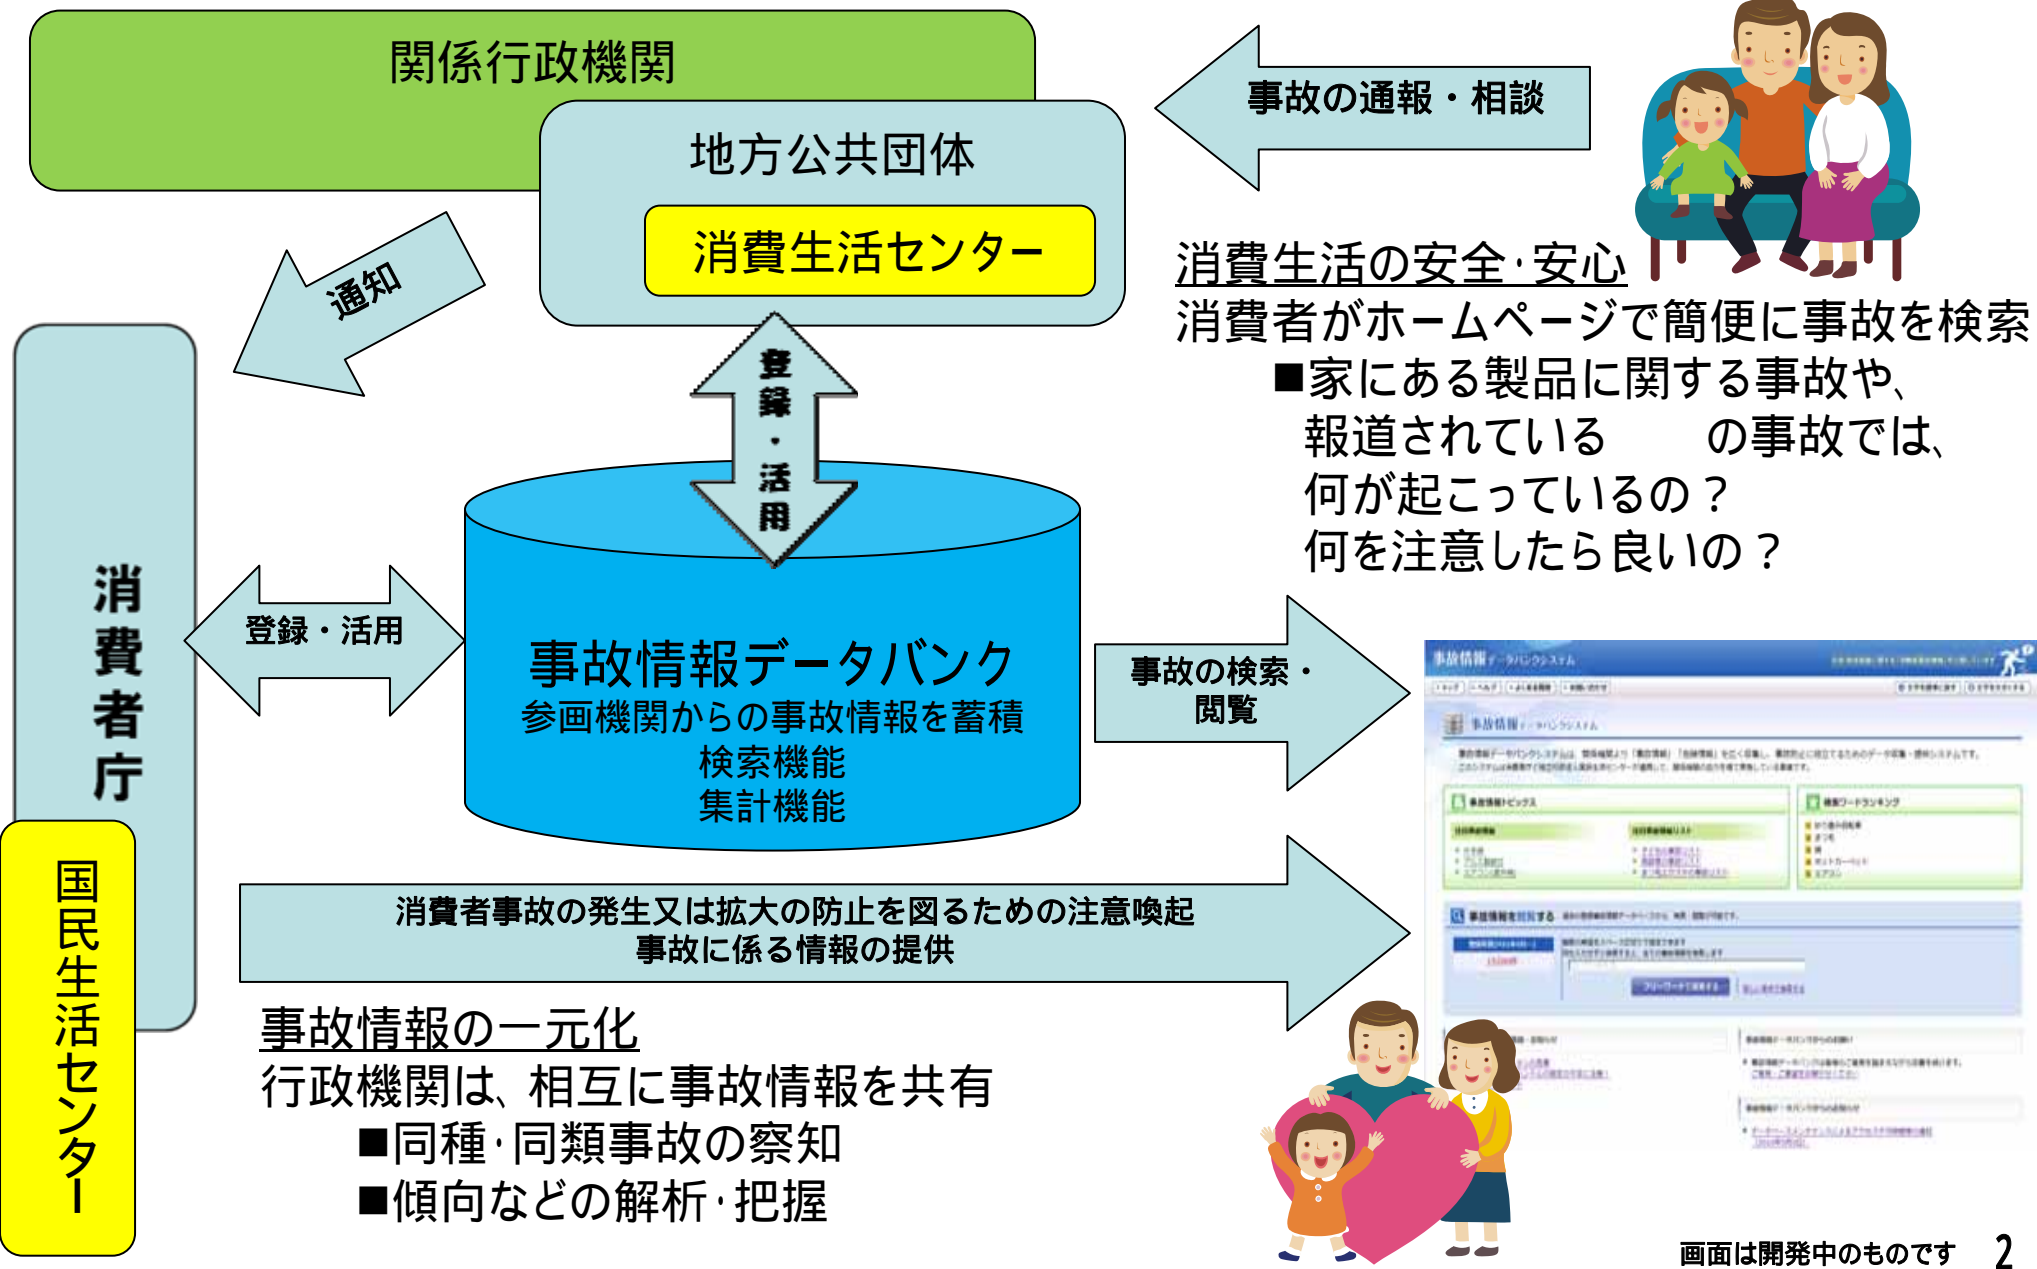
関係行政機関

地方公共団体

消費生活センター

事故の通報・相談

通知

消費者庁

国民生活センター

登録・活用

登録・活用

事故情報データバンク
参画機関からの事故情報を蓄積
検索機能
集計機能

事故の検索・閲覧

消費生活の安全·安心
消費者がホームページで簡便に事故を検索
■家にある製品に関する事故や、
報道されている　　の事故では、
何が起こっているの？
何を注意したら良いの？

消費者事故の発生又は拡大の防止を図るための注意喚起
事故に係る情報の提供

事故情報の一元化
行政機関は、相互に事故情報を共有
■同種·同類事故の察知
■傾向などの解析·把握

事故情報データバンクシステム

画面は開発中のものです　2